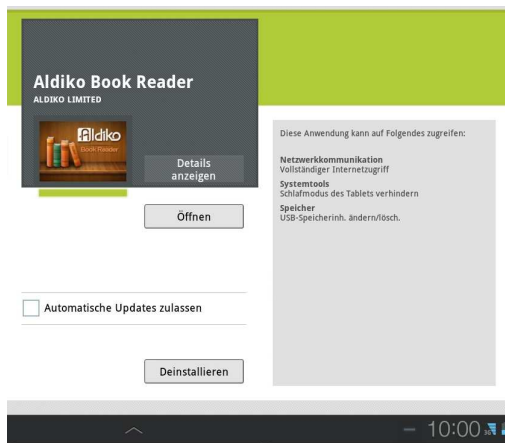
Aldiko Book Reader
ALDIKO LIMITED

Aldiko
Book Reader

Details anzeigen

Öffnen

Automatische Updates zulassen

Deinstallieren

Diese Anwendung kann auf Folgendes zugreifen:

Netzwerkkommunikation
Vollständiger Internetzugriff

Systemtools
Schlafmodus des Tablets verhindern

Speicher
USB-Speicherinh. ändern/lösch.

10:00